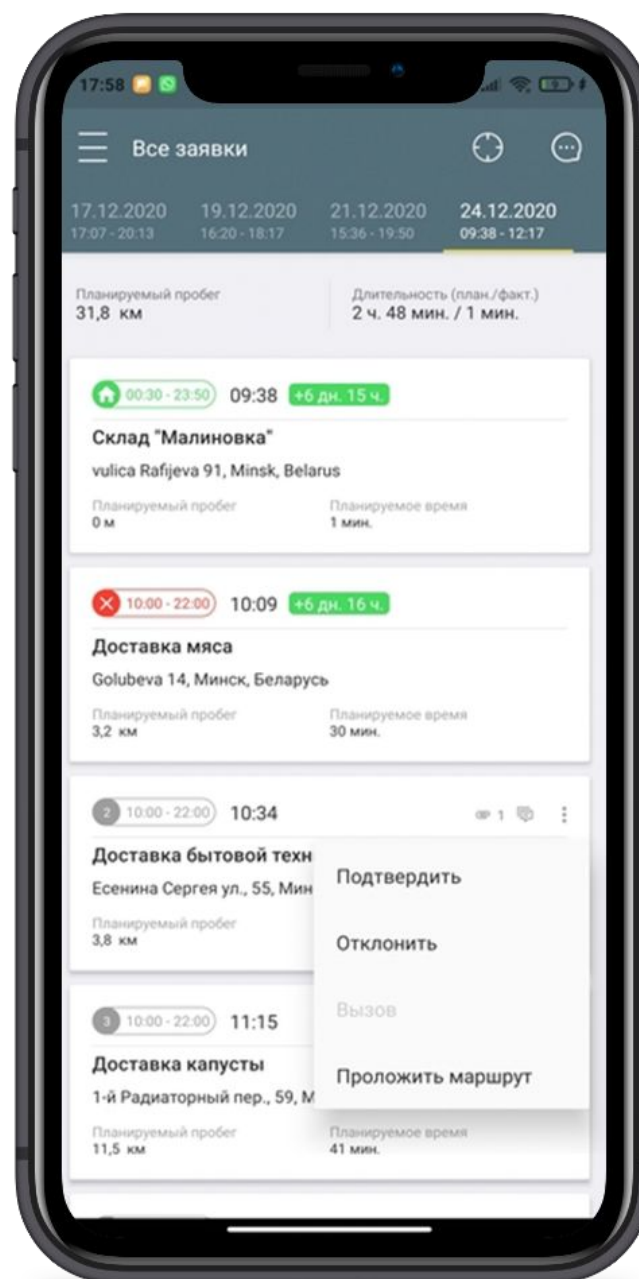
17:58

Все заявки

17.12.2020
17:07 - 20:13

19.12.2020
16:20 - 18:17

21.12.2020
15:36 - 19:50

24.12.2020
09:38 - 12:17

Планируемый пробег
31,8 км

Длительность (план./факт.)
2 ч. 48 мин. / 1 мин.

00:30 - 23:50 09:38 +6 дн. 15 ч.

Склад "Малиновка"

vulica Rafijeva 91, Minsk, Belarus

Планируемый пробег
0 м

Планируемое время
1 мин.

10:00 - 22:00 10:09 +6 дн. 16 ч.

Доставка мяса

Golubeva 14, Минск, Беларусь

Планируемый пробег
3,2 км

Планируемое время
30 мин.

2 10:00 - 22:00 10:34

1

Доставка бытовой техн

Есенина Сергея ул., 55, Мин

Планируемый пробег
3,8 км

Подтвердить

Отклонить

Вызов

Проложить маршрут

3 10:00 - 22:00 11:15

Доставка капусты

1-й Радиаторный пер., 59, М

Планируемый пробег
11,5 км

Планируемое время
41 мин.